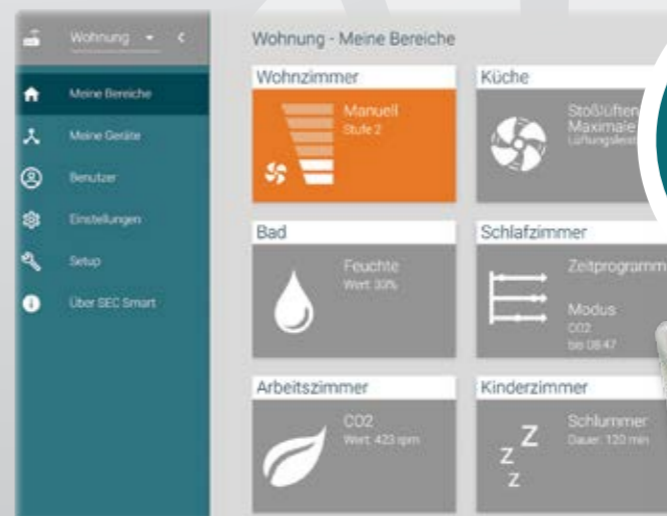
Wohnung

Meine Bereiche

Meine Geräte

Benutzer

Einstellungen

Setup

Über SEC Smart

Wohnung - Meine Bereiche

Wohnzimmer

Manuell
Stufe 2

Küche

Stoßlüften
Maximale
Lüftungsleis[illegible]

Bad

Feuchte
Wert: 30%

Schlafzimmer

Zeitprogramm

Modus
CO2
bis 08:47

Arbeitszimmer

CO2
Wert: 423 ppm

Kinderzimmer

Schlummer
Dauer: 120 min

Z
Z
Z